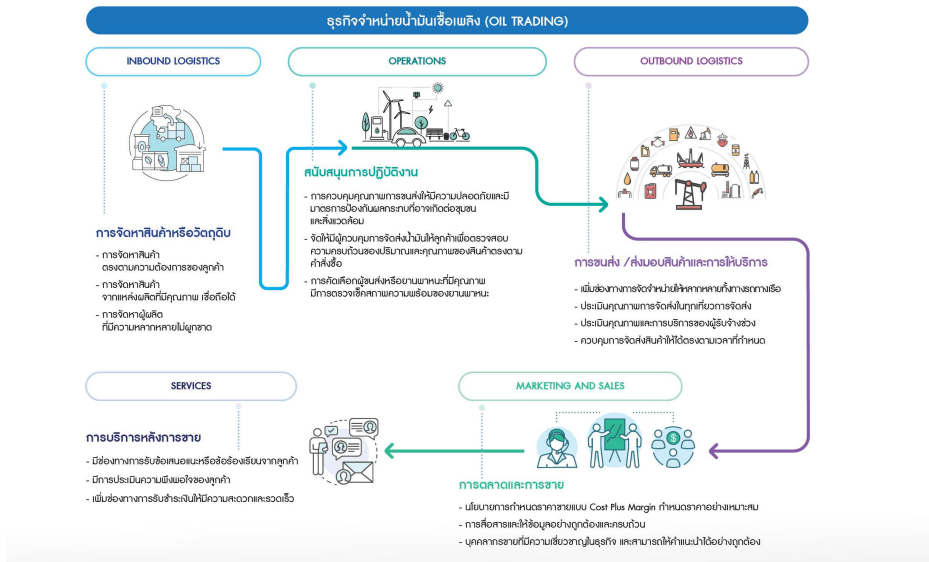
ธุรกิจจำหน่ายน้ำมันเชื้อเพลิง (OIL TRADING)

INBOUND LOGISTICS

การจัดหาสินค้าหรือวัตถุดิบ

- การจัดหาสินค้า ตรงตามความต้องการของลูกค้า
- การจัดหาสินค้า จากแหล่งผลิตที่มีคุณภาพ เชื่อถือได้
- การจัดหาผู้ผลิต ที่มีความหลากหลายไม่ผูกขาด

OPERATIONS

สนับสนุนการปฏิบัติงาน

- การควบคุมคุณภาพการขนส่งให้มีความปลอดภัยและมีมาตรการป้องกันผลกระทบที่อาจเกิดต่อชุมชนและสิ่งแวดล้อม
- จัดให้มีผู้ควบคุมการจัดส่งน้ำมันให้ลูกค้าเพื่อตรวจสอบความครบถ้วนของปริมาณและคุณภาพของสินค้าตรงตามคำสั่งซื้อ
- การคัดเลือกผู้ขนส่งหรือยานพาหนะที่มีคุณภาพ มีการตรวจเช็คสภาพความพร้อมของยานพาหนะ

OUTBOUND LOGISTICS

การขนส่ง /ส่งมอบสินค้าและการให้บริการ

- เพิ่มช่องทางการจัดจำหน่ายให้หลากหลายทั้งทางรถทางเรือ
- ประเมินคุณภาพการจัดส่งในทุกเที่ยวการจัดส่ง
- ประเมินคุณภาพและการบริการของผู้รับจ้างช่วง
- ควบคุมการจัดส่งสินค้าให้ได้ตรงตามเวลาที่กำหนด

SERVICES

การบริการหลังการขาย

- มีช่องทางการรับข้อเสนอแนะหรือข้อร้องเรียนจากลูกค้า
- มีการประเมินความพึงพอใจของลูกค้า
- เพิ่มช่องทางการรับชำระเงินให้มีความสะดวกและรวดเร็ว

MARKETING AND SALES

การตลาดและการขาย

- นโยบายการกำหนดราคาขายแบบ Cost Plus Margin กำหนดราคาอย่างเหมาะสม
- การสื่อสารและให้ข้อมูลอย่างถูกต้องและครบถ้วน
- บุคลากรขายที่มีความเชี่ยวชาญในธุรกิจ และสามารถให้คำแนะนำได้อย่างถูกต้อง